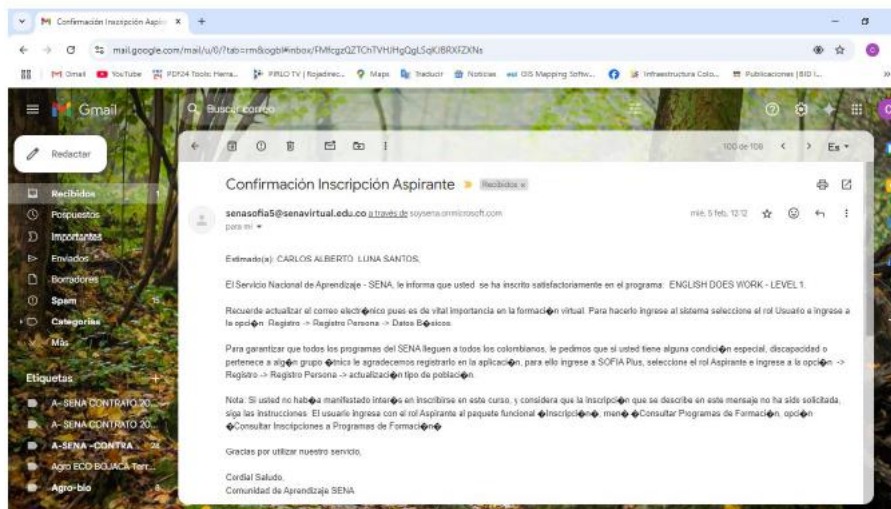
Confirmación Inscripción Aspir ×

mail.google.com/mail/u/0/?tab=rm&ogbl#inbox/FMfcgzQZTChTVHJHgQgLSqKJBRXFZXNs

Gmail YouTube PDF24 Tools: Herra... PIRLO TV | Rojadirec... Maps Traducir Noticias GIS Mapping Softw... Infraestructura Colo... Publicaciones | BID I...

Gmail

Buscar correo

Redactar

Recibidos 1
Pospuestos
Importantes
Enviados
Borradores
Spam 15
Categorías
Más

Etiquetas +
A-SENA CONTRATO 20...
A-SENA CONTRATO 20...
A-SENA -CONTRA... 28
Agro ECO BOJACA-Terr...
Agro-bio

100 de 108

Es

Confirmación Inscripción Aspirante Recibidos ×

senasofia5@senavirtual.edu.co a través de soysena.onmicrosoft.com
para mí

mié, 5 feb, 12:12

Estimado(a): CARLOS ALBERTO LUNA SANTOS,

El Servicio Nacional de Aprendizaje - SENA, le informa que usted se ha inscrito satisfactoriamente en el programa: ENGLISH DOES WORK - LEVEL 1.

Recuerde actualizar el correo electr�nico pues es de vital importancia en la formaci�n virtual. Para hacerlo ingrese al sistema seleccione el rol Usuario e ingrese a la opci�n Registro -> Registro Persona -> Datos B�sicos.

Para garantizar que todos los programas del SENA lleguen a todos los colombianos, le pedimos que si usted tiene alguna condici�n especial, discapacidad o pertenece a alg�n grupo �tnico le agradecemos registrarlo en la aplicaci�n, para ello ingrese a SOFIA Plus, seleccione el rol Aspirante e ingrese a la opci�n -> Registro -> Registro Persona -> actualizaci�n tipo de poblaci�n.

Nota: Si usted no hab�a manifestado inter�s en inscribirse en este curso, y considera que la inscripci�n que se describe en este mensaje no ha sido solicitada, siga las instrucciones: El usuario ingresa con el rol Aspirante al paquete funcional �Inscripci�n�, men� �Consultar Programas de Formaci�n, opci�n �Consultar Inscripciones a Programas de Formaci�n�

Gracias por utilizar nuestro servicio.

Cordial Saludo,
Comunidad de Aprendizaje SENA